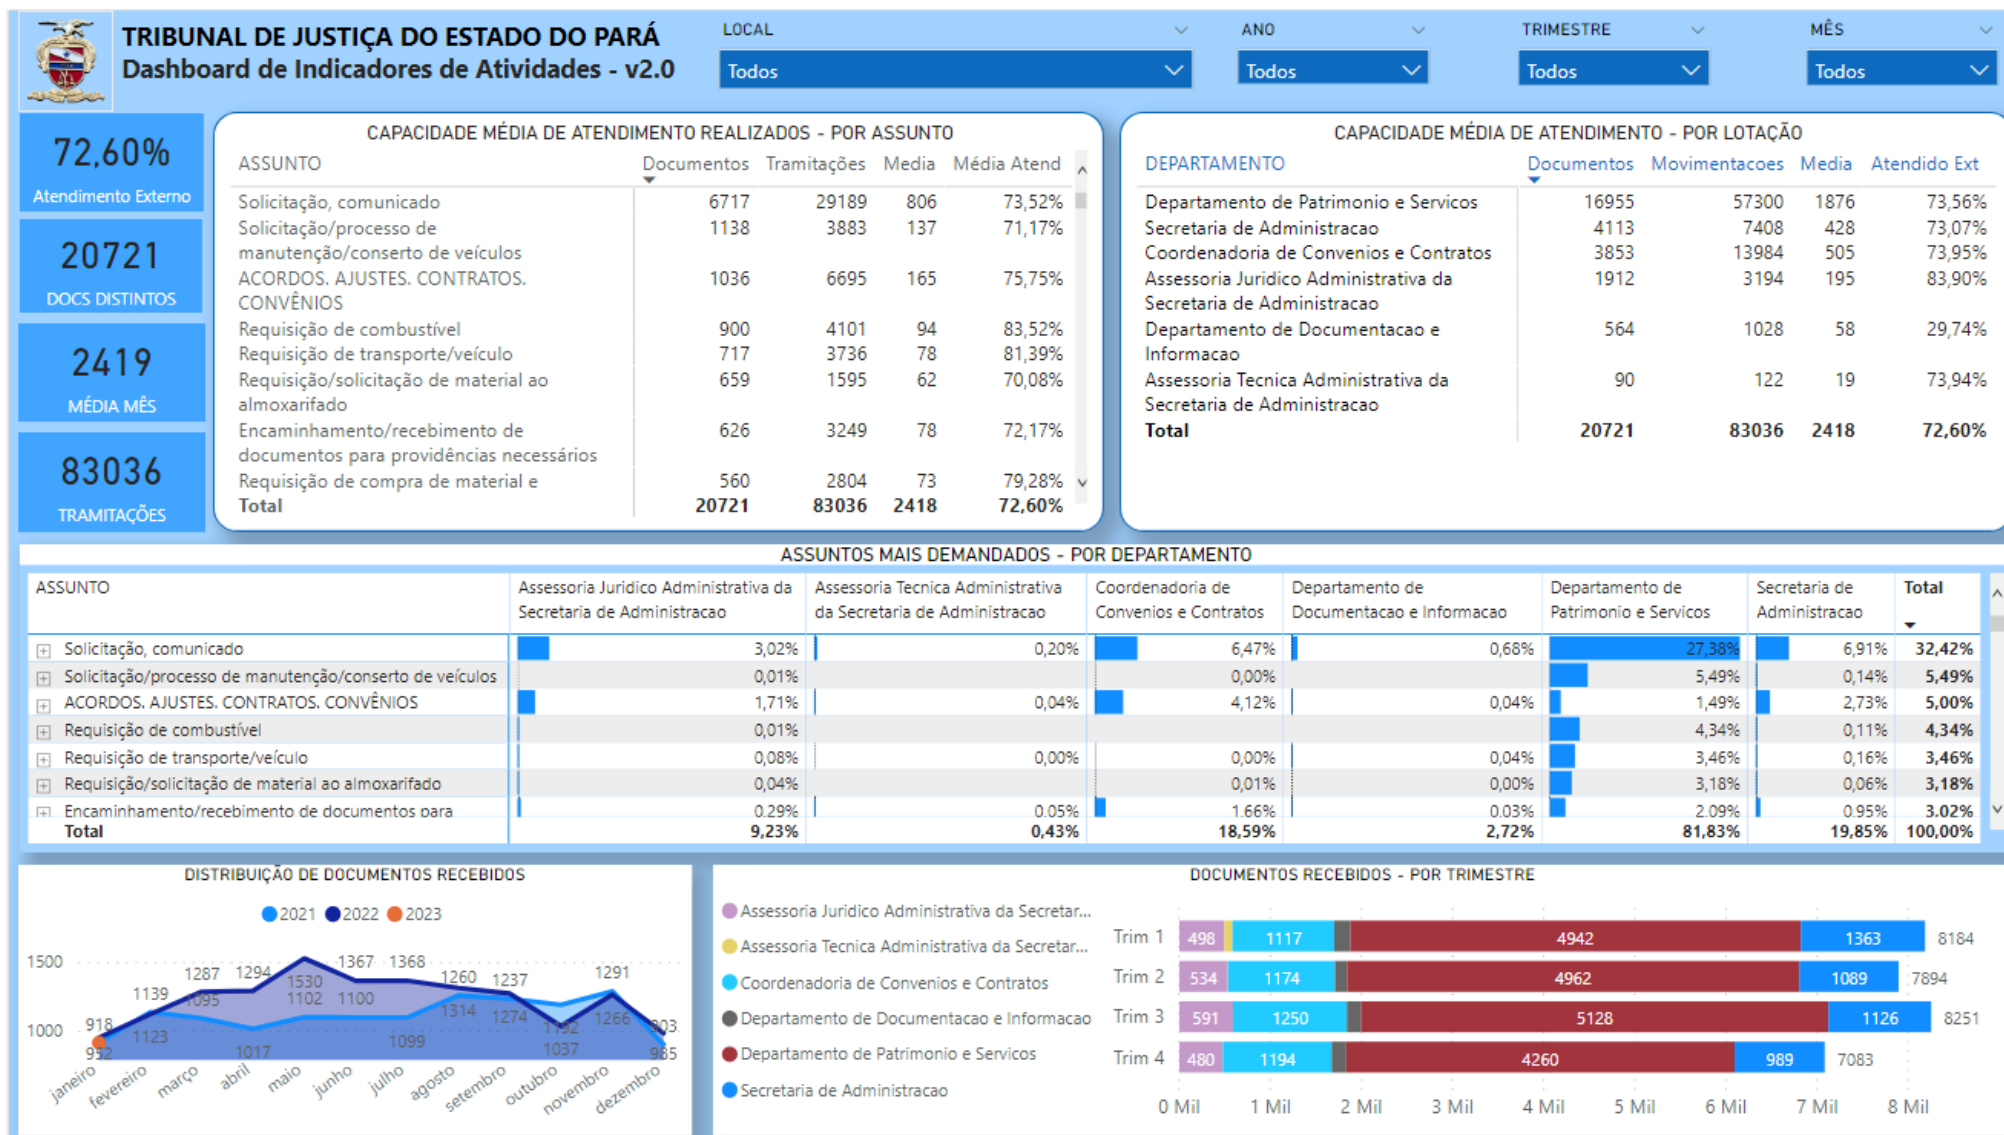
TRIBUNAL DE JUSTIÇA DO ESTADO DO PARÁ
Dashboard de Indicadores de Atividades - v2.0

LOCAL
Todos
ANO
Todos
TRIMESTRE
Todos
MÊS
Todos

72,60%
Atendimento Externo

20721
DOCS DISTINTOS

2419
MÉDIA MÊS

83036
TRAMITAÇÕES

CAPACIDADE MÉDIA DE ATENDIMENTO REALIZADOS - POR ASSUNTO

| ASSUNTO | Documentos | Tramitações | Media | Média Atend |
|---|---|---|---|---|
| Solicitação, comunicado | 6717 | 29189 | 806 | 73,52% |
| Solicitação/processo de manutenção/conserto de veículos | 1138 | 3883 | 137 | 71,17% |
| ACORDOS. AJUSTES. CONTRATOS. CONVÊNIOS | 1036 | 6695 | 165 | 75,75% |
| Requisição de combustível | 900 | 4101 | 94 | 83,52% |
| Requisição de transporte/veículo | 717 | 3736 | 78 | 81,39% |
| Requisição/solicitação de material ao almoxarifado | 659 | 1595 | 62 | 70,08% |
| Encaminhamento/recebimento de documentos para providências necessários | 626 | 3249 | 78 | 72,17% |
| Requisição de compra de material e | 560 | 2804 | 73 | 79,28% |
| Total | 20721 | 83036 | 2418 | 72,60% |

CAPACIDADE MÉDIA DE ATENDIMENTO - POR LOTAÇÃO

| DEPARTAMENTO | Documentos | Movimentacoes | Media | Atendido Ext |
|---|---|---|---|---|
| Departamento de Patrimonio e Servicos | 16955 | 57300 | 1876 | 73,56% |
| Secretaria de Administracao | 4113 | 7408 | 428 | 73,07% |
| Coordenadoria de Convenios e Contratos | 3853 | 13984 | 505 | 73,95% |
| Assessoria Juridico Administrativa da Secretaria de Administracao | 1912 | 3194 | 195 | 83,90% |
| Departamento de Documentacao e Informacao | 564 | 1028 | 58 | 29,74% |
| Assessoria Tecnica Administrativa da Secretaria de Administracao | 90 | 122 | 19 | 73,94% |
| Total | 20721 | 83036 | 2418 | 72,60% |

ASSUNTOS MAIS DEMANDADOS - POR DEPARTAMENTO

| ASSUNTO | Assessoria Juridico Administrativa da Secretaria de Administracao | Assessoria Tecnica Administrativa da Secretaria de Administracao | Coordenadoria de Convenios e Contratos | Departamento de Documentacao e Informacao | Departamento de Patrimonio e Servicos | Secretaria de Administracao | Total |
|---|---|---|---|---|---|---|---|
| Solicitação, comunicado | 3,02% | 0,20% | 6,47% | 0,68% | 27,38% | 6,91% | 32,42% |
| Solicitação/processo de manutenção/conserto de veículos | 0,01% | | 0,00% | | 5,49% | 0,14% | 5,49% |
| ACORDOS. AJUSTES. CONTRATOS. CONVÊNIOS | 1,71% | 0,04% | 4,12% | 0,04% | 1,49% | 2,73% | 5,00% |
| Requisição de combustível | 0,01% | | | | 4,34% | 0,11% | 4,34% |
| Requisição de transporte/veículo | 0,08% | 0,00% | 0,00% | 0,04% | 3,46% | 0,16% | 3,46% |
| Requisição/solicitação de material ao almoxarifado | 0,04% | | 0,01% | 0,00% | 3,18% | 0,06% | 3,18% |
| Encaminhamento/recebimento de documentos para | 0,29% | 0,05% | 1,66% | 0,03% | 2,09% | 0,95% | 3,02% |
| Total | 9,23% | 0,43% | 18,59% | 2,72% | 81,83% | 19,85% | 100,00% |

DISTRIBUIÇÃO DE DOCUMENTOS RECEBIDOS
2021 2022 2023
1500
1000
918 952 1139 1123 1287 1095 1294 1017 1530 1102 1367 1100 1099 1368 1314 1260 1274 1237 1192 1037 1266 1291 903 965
janeiro fevereiro março abril maio junho julho agosto setembro outubro novembro dezembro

DOCUMENTOS RECEBIDOS - POR TRIMESTRE
Assessoria Juridico Administrativa da Secretar...
Assessoria Tecnica Administrativa da Secretar...
Coordenadoria de Convenios e Contratos
Departamento de Documentacao e Informacao
Departamento de Patrimonio e Servicos
Secretaria de Administracao
Trim 1 498 1117 4942 1363 8184
Trim 2 534 1174 4962 1089 7894
Trim 3 591 1250 5128 1126 8251
Trim 4 480 1194 4260 989 7083
0 Mil 1 Mil 2 Mil 3 Mil 4 Mil 5 Mil 6 Mil 7 Mil 8 Mil